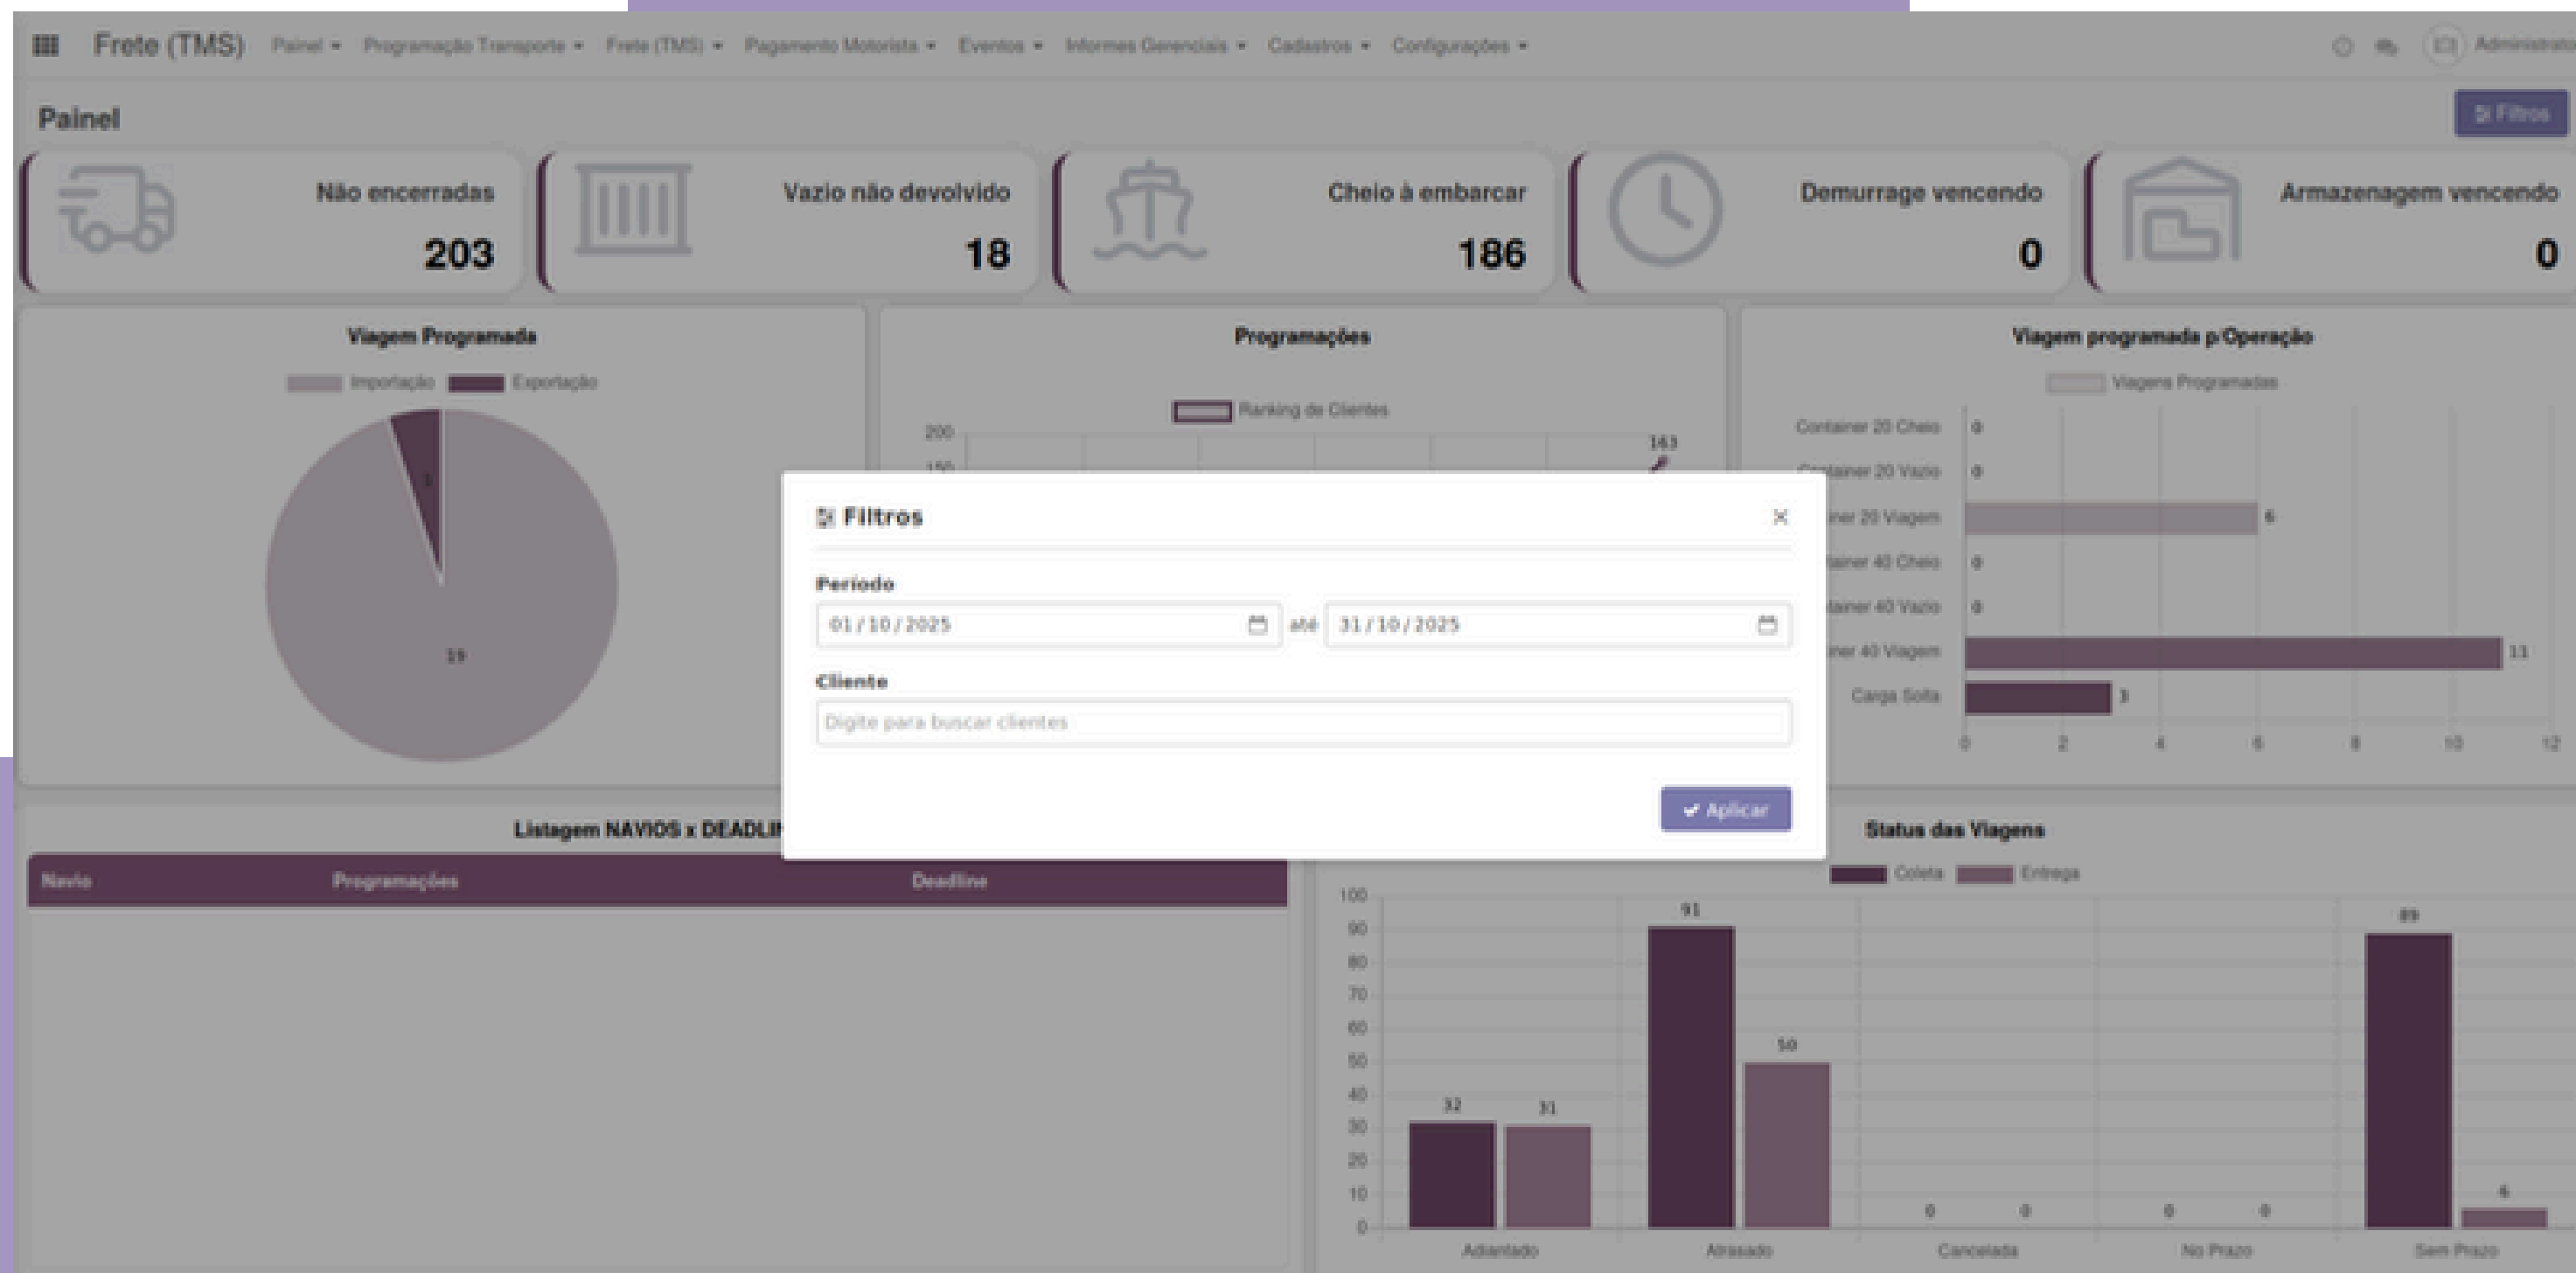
Frete (TMS) Painel ▾ Programação Transporte ▾ Frete (TMS) ▾ Pagamento Motorista ▾ Eventos ▾ Informes Gerenciais ▾ Cadastros ▾ Configurações ▾ Administrador

Painel

Filtros

Não encerradas
203

Vazio não devolvido
18

Cheio à embarcar
186

Demurrage vencendo
0

Armazenagem vencendo
0

Viagem Programada

Importação Exportação

1

19

Programações

Ranking de Clientes

200
150
163

Viagem programada p/Operação

Viagens Programadas

Container 20 Cheio 0
Container 20 Vazio 0
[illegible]ner 20 Viagem 6
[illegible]tainer 40 Cheio 0
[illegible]tainer 40 Vazio 0
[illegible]ner 40 Viagem 11
Carga Solta 3

0 2 4 6 8 10 12

Filtros

×

Período

01 / 10 / 2025 até 31 / 10 / 2025

Cliente

Digite para buscar clientes

✔ Aplicar

Listagem NAVIOS x DEADLI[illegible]

| Navio | Programações | Deadline |
|---|---|---|

Status das Viagens

Coleta Entrega

100 90 80 70 60 50 40 30 20 10 0

32 31 91 50 0 0 0 0 89 6

Adiantado Atrasado Cancelada No Prazo Sem Prazo